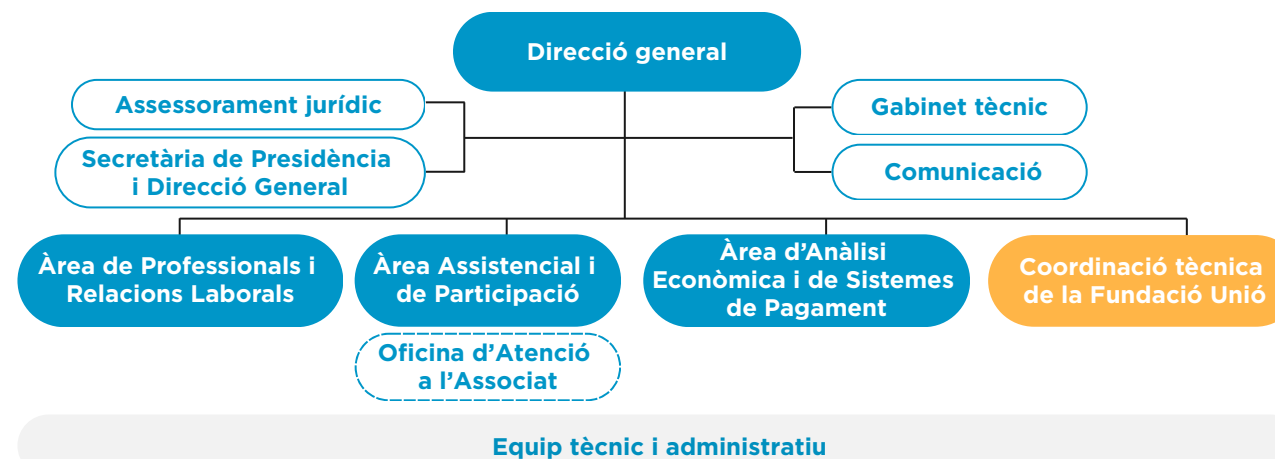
Direcció general

Assessorament jurídic

Secretària de Presidència i Direcció General

Gabinet tècnic

Comunicació

Àrea de Professionals i Relacions Laborals

Àrea Assistencial i de Participació

Oficina d'Atenció a l'Associat

Àrea d'Anàlisi Econòmica i de Sistemes de Pagament

Coordinació tècnica de la Fundació Unió

Equip tècnic i administratiu